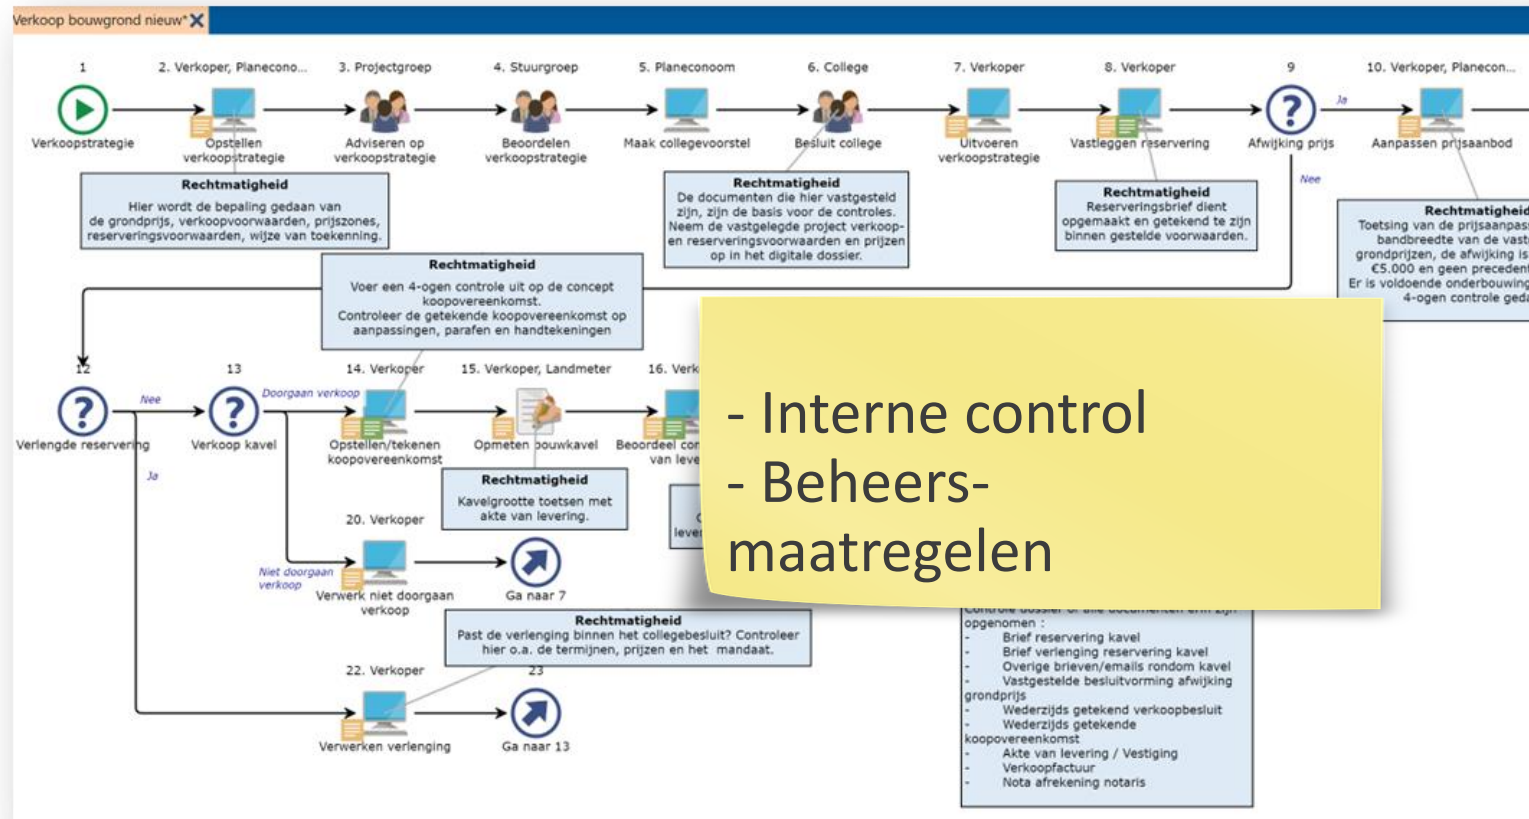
Verkoop bouwgrond nieuw*

1
Verkoopstrategie

2. Verkoper, Planecono...
Opstellen verkoopstrategie

3. Projectgroep
Adviseren op verkoopstrategie

4. Stuurgroep
Beoordelen verkoopstrategie

5. Planeconoom
Maak collegevoorstel

6. College
Besluit college

7. Verkoper
Uitvoeren verkoopstrategie

8. Verkoper
Vastleggen reservering

9
Afwijking prijs

Ja

Nee

10. Verkoper, Planecon...
Aanpassen prijsaanbod

Rechtmatigheid
Hier wordt de bepaling gedaan van de grondprijs, verkoopvoorwaarden, prijszones, reserveringsvoorwaarden, wijze van toekenning.

Rechtmatigheid
De documenten die hier vastgesteld zijn, zijn de basis voor de controles. Neem de vastgelegde project verkoop- en reserveringsvoorwaarden en prijzen op in het digitale dossier.

Rechtmatigheid
Reserveringsbrief dient opgemaakt en getekend te zijn binnen gestelde voorwaarden.

Rechtmatigheid
Toetsing van de prijsaanpas bandbreedte van de vast grondprijzen, de afwijking is €5.000 en geen precedent Er is voldoende onderbouwing 4-ogen controle ged

Rechtmatigheid
Voer een 4-ogen controle uit op de concept koopovereenkomst.
Controleer de getekende koopovereenkomst op aanpassingen, parafen en handtekeningen

12
Verlengde reservering

Nee

Ja

13
Verkoop kavel

Doorgaan verkoop

14. Verkoper
Opstellen/tekenen koopovereenkomst

15. Verkoper, Landmeter
Opmeten bouwkavel

16. Verk
Beoordeel con van leve

Rechtmatigheid
Kavelgrootte toetsen met akte van levering.

20. Verkoper
Niet doorgaan verkoop
Verwerk niet doorgaan verkoop

Ga naar 7

Rechtmatigheid
Past de verlenging binnen het collegebesluit? Controleer hier o.a. de termijnen, prijzen en het mandaat.

22. Verkoper
Verwerken verlenging

23
Ga naar 13

- Interne control
- Beheers-maatregelen

opgenomen :
- Brief reservering kavel
- Brief verlenging reservering kavel
- Overige brieven/emails rondom kavel
- Vastgestelde besluitvorming afwijking grondprijs
- Wederzijds getekend verkoopbesluit
- Wederzijds getekende koopovereenkomst
- Akte van levering / Vestiging
- Verkoopfactuur
- Nota afrekening notaris